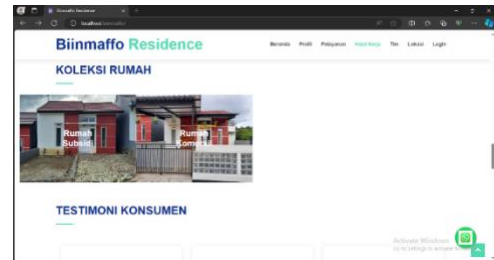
Biinmaffo Residence

localhost/biinmaffo

Biinmaffo Residence

Beranda Profil Pelayanan Hasil Kerja Tim Lokasi Login

KOLEKSI RUMAH

Rumah Subsidi

Rumah Komersil

TESTIMONI KONSUMEN

Activate Windows
Go to Settings to activate Windows.